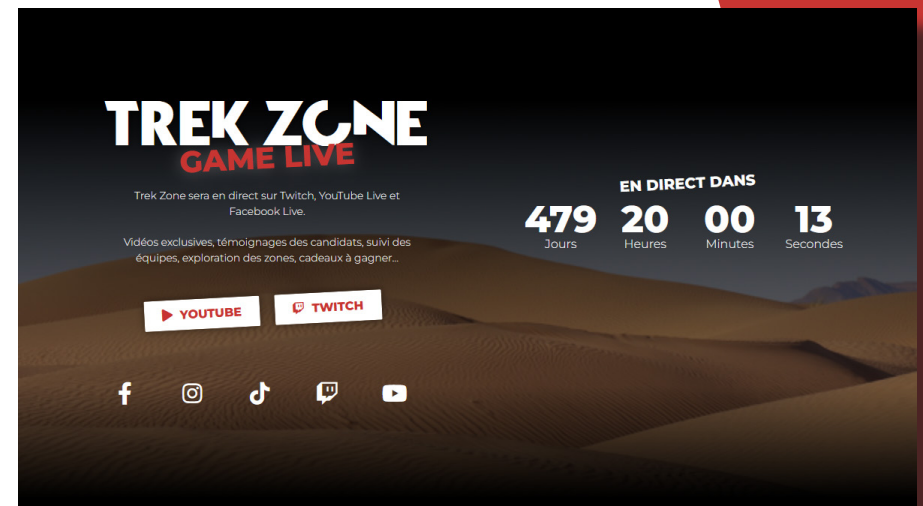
TREK ZONE
GAME LIVE

Trek Zone sera en direct sur Twitch, YouTube Live et Facebook Live.

Vidéos exclusives, témoignages des candidats, suivi des équipes, exploration des zones, cadeaux à gagner...

YOUTUBE
TWITCH

EN DIRECT DANS

479 Jours
20 Heures
00 Minutes
13 Secondes